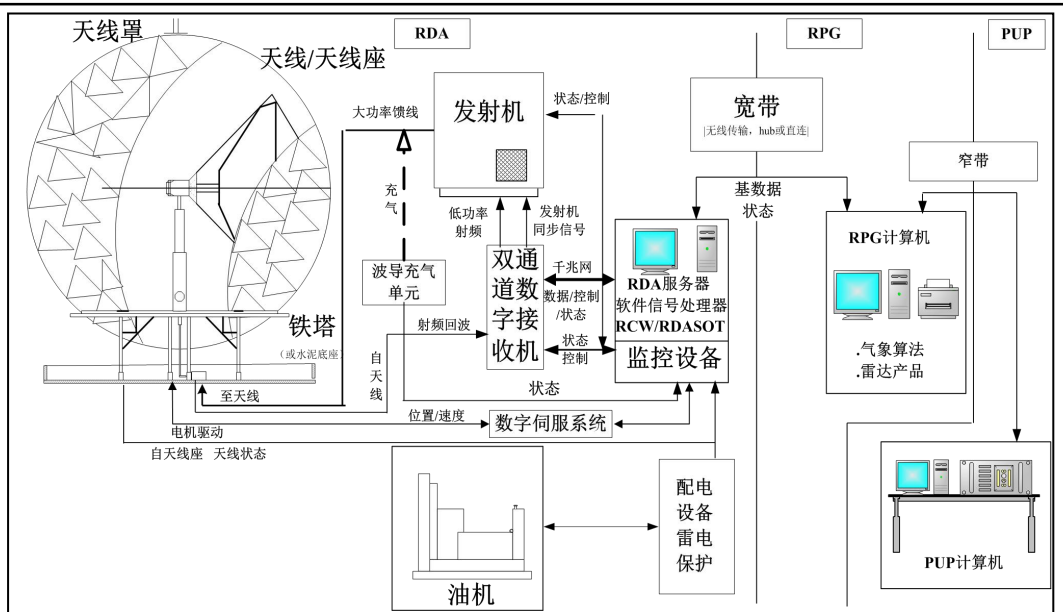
天线罩

天线/天线座

RDA

RPG

PUP

大功率馈线

发射机

状态/控制

宽带
[无线传输，hub或直连]

窄带

充气

低功率射频

发射机同步信号

基数据
状态

RPG计算机

双通道数字接收机

千兆网

数据/控制/状态

RDA服务器
软件信号处理器
RCW/RDASOT

波导充气单元

铁塔
(或水泥底座)

射频回波

自天线

状态控制

监控设备

.气象算法
.雷达产品

至天线

状态

位置/速度

数字伺服系统

电机驱动

自天线座 天线状态

配电设备雷电保护

油机

PUP计算机